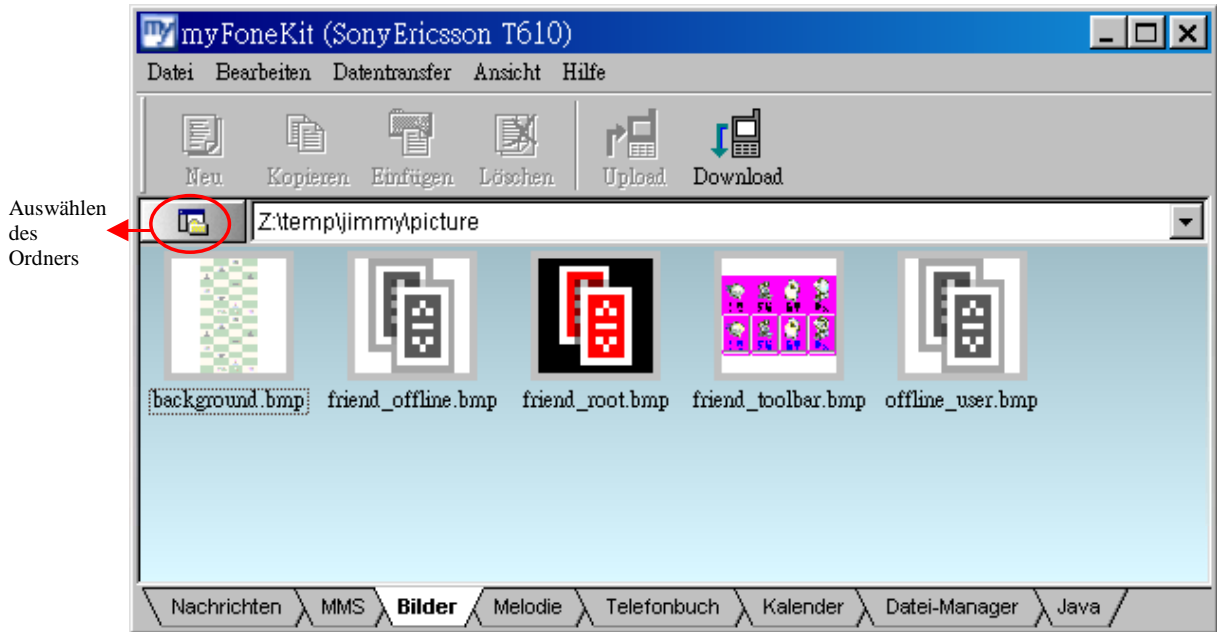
myFoneKit (SonyEricsson T610)

Datei Bearbeiten Datentransfer Ansicht Hilfe

Neu Kopieren Einfügen Löschen Upload Download

Auswählen des Ordners

Z:\temp\jimmy\picture

background.bmp friend_offline.bmp friend_root.bmp friend_toolbar.bmp offline_user.bmp

Nachrichten MMS Bilder Melodie Telefonbuch Kalender Datei-Manager Java